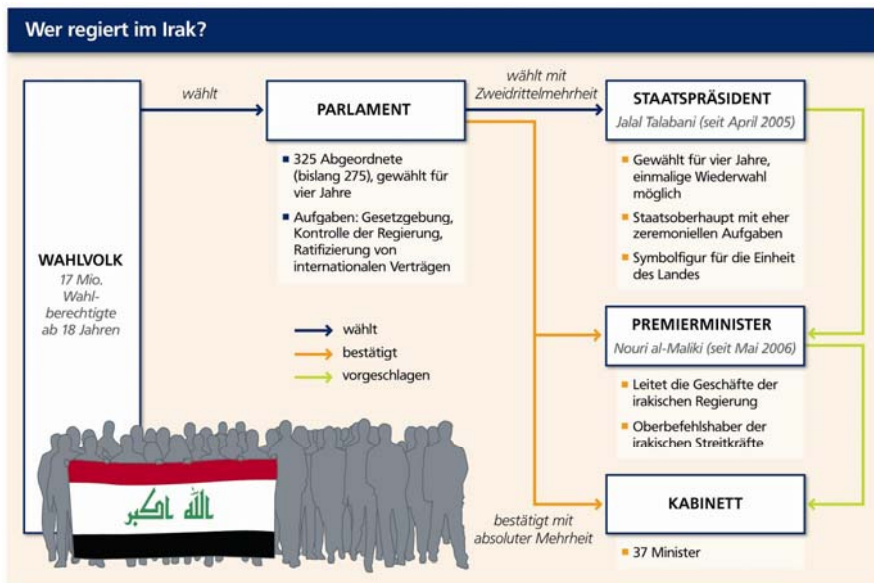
Wer regiert im Irak?

WAHLVOLK
17 Mio. Wahlberechtigte ab 18 Jahren

wählt

PARLAMENT

325 Abgeordnete (bislang 275), gewählt für vier Jahre

Aufgaben: Gesetzgebung, Kontrolle der Regierung, Ratifizierung von internationalen Verträgen

wählt mit Zweidrittelmehrheit

STAATSPRÄSIDENT
Jalal Talabani (seit April 2005)

Gewählt für vier Jahre, einmalige Wiederwahl möglich

Staatsoberhaupt mit eher zeremoniellen Aufgaben

Symbolfigur für die Einheit des Landes

wählt
bestätigt
vorgeschlagen

PREMIERMINISTER
Nouri al-Maliki (seit Mai 2006)

Leitet die Geschäfte der irakischen Regierung

Oberbefehlshaber der irakischen Streitkräfte

bestätigt mit absoluter Mehrheit

KABINETT

37 Minister

الله أكبر